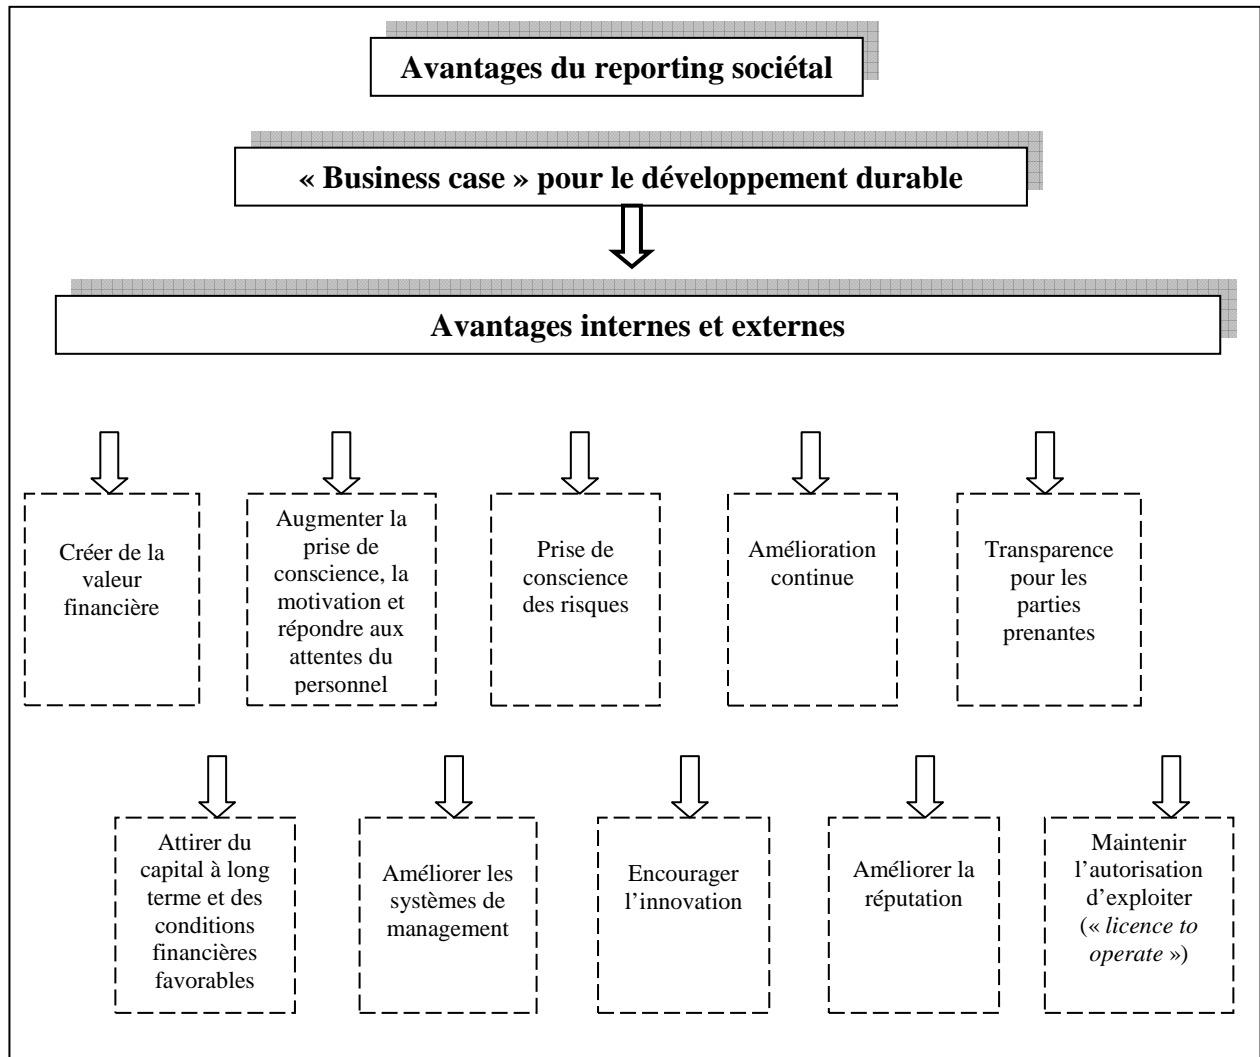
Avantages du reporting sociétal

« Business case » pour le développement durable

Avantages internes et externes

Créer de la valeur financière

Augmenter la prise de conscience, la motivation et répondre aux attentes du personnel

Prise de conscience des risques

Amélioration continue

Transparence pour les parties prenantes

Attirer du capital à long terme et des conditions financières favorables

Améliorer les systèmes de management

Encourager l'innovation

Améliorer la réputation

Maintenir l'autorisation d'exploiter (« *licence to operate* »)